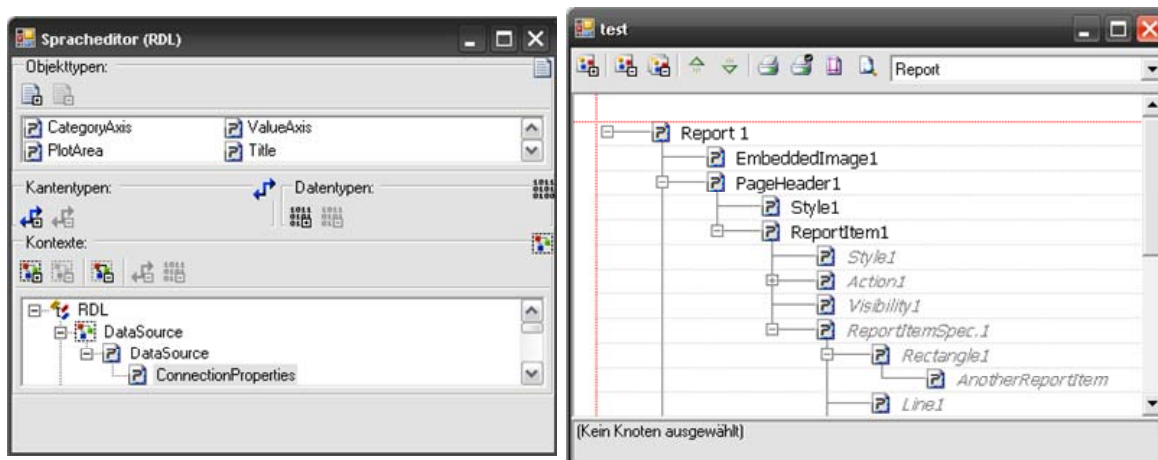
Spracheditor (RDL)

Objekttypen:

CategoryAxis
ValueAxis
PlotArea
Title

Kantentypen:

Datentypen:

Kontexte:

RDL
DataSource
DataSource
ConnectionProperties

test

Report

Report 1
EmbeddedImage1
PageHeader1
Style1
ReportItem1
Style1
Action1
Visibility1
ReportItemSpec.1
Rectangle1
AnotherReportItem
Line1

(Kein Knoten ausgewählt)